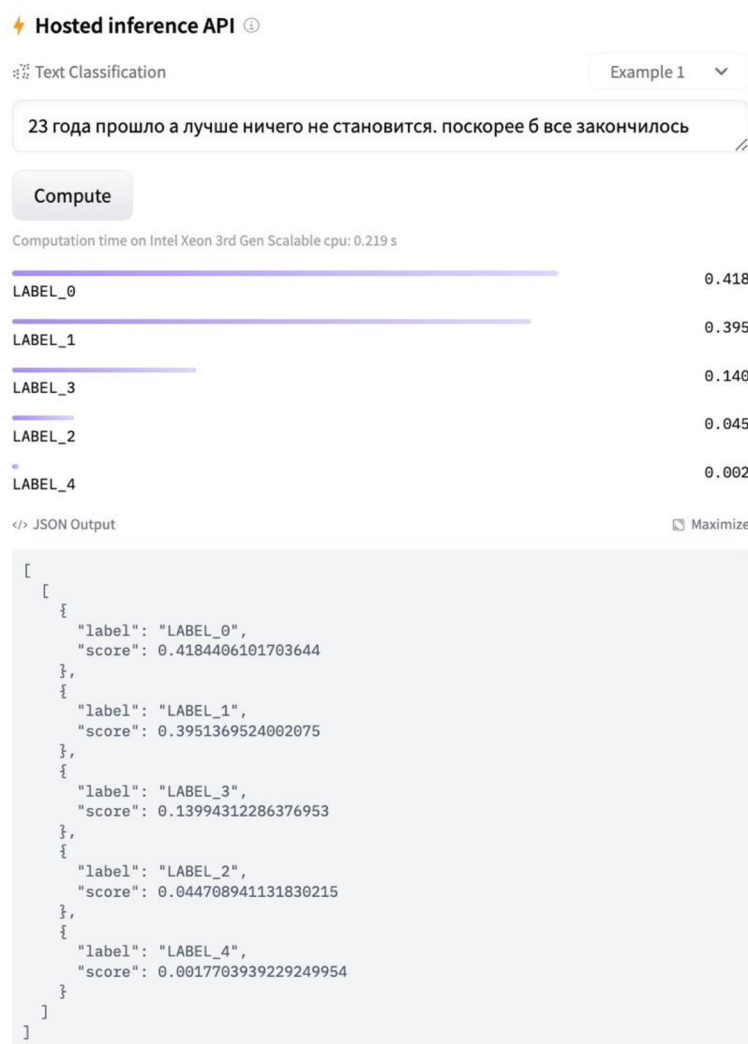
Hosted inference API

Text Classification

Example 1

23 года прошло а лучше ничего не становится. поскорее б все закончилось

Compute

Computation time on Intel Xeon 3rd Gen Scalable cpu: 0.219 s

LABEL_0 0.418

LABEL_1 0.395

LABEL_3 0.140

LABEL_2 0.045

LABEL_4 0.002

</> JSON Output

Maximize

```
[
  [
    {
      "label": "LABEL_0",
      "score": 0.4184406101703644
    },
    {
      "label": "LABEL_1",
      "score": 0.3951369524002075
    },
    {
      "label": "LABEL_3",
      "score": 0.13994312286376953
    },
    {
      "label": "LABEL_2",
      "score": 0.044708941131830215
    },
    {
      "label": "LABEL_4",
      "score": 0.0017703939229249954
    }
  ]
]
```